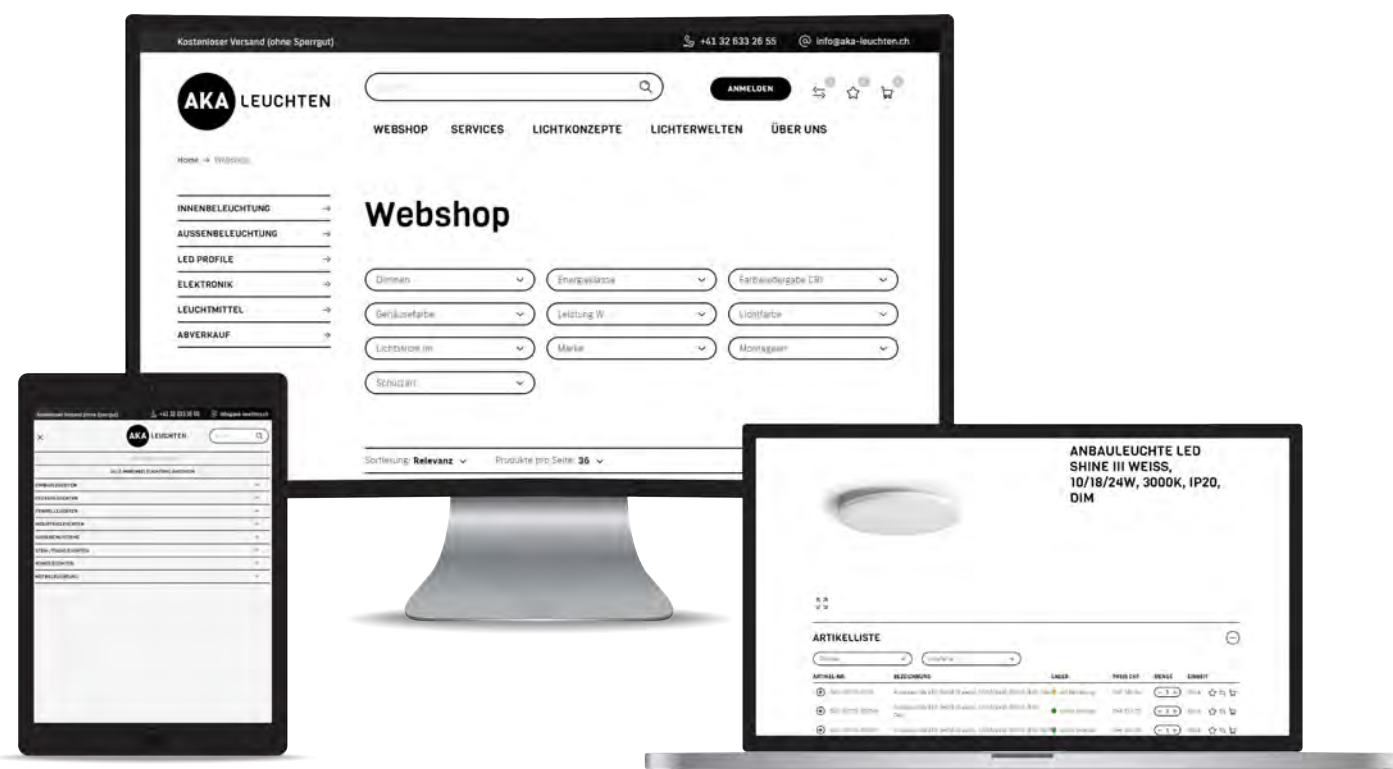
Kostenloser Versand (ohne Sperrgut)

+41 32 633 26 55

info@aka-leuchten.ch

AKA LEUCHTEN

ANMELDEN

WEBSHOP SERVICES LICHTKONZEPTE LICHTERWELTEN ÜBER UNS

Home → Webshop

INNENBELEUCHTUNG
AUSSENBELEUCHTUNG
LED PROFILE
ELEKTRONIK
LEUCHTMITTEL
ABVERKAUF

Webshop

Dimmen
Energieklasse
Farbwiedergabe CRI
Gehäusefarbe
Leistung W
Lichtfarbe
Lichtstrom lm
Marke
Montageart
Schutzart

Sortierung: Relevanz
Produkte pro Seite: 36

Kostenloser Versand (ohne Sperrgut)
+41 32 633 26 55
info@aka-leuchten.ch
AKA LEUCHTEN
ALLE INNENBELEUCHTUNG ANZEIGEN
EINBAULEUCHTEN
DECKENLEUCHTEN
PENDELLEUCHTEN
INDUSTRIELEUCHTEN
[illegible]
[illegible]
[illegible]
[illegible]

ANBAULEUCHTE LED SHINE III WEISS, 10/18/24W, 3000K, IP20, DIM

ARTIKELLISTE

ARTIKEL-NR.
BEZEICHNUNG
LAGER
PREIS CHF
MENGE
EINHEIT